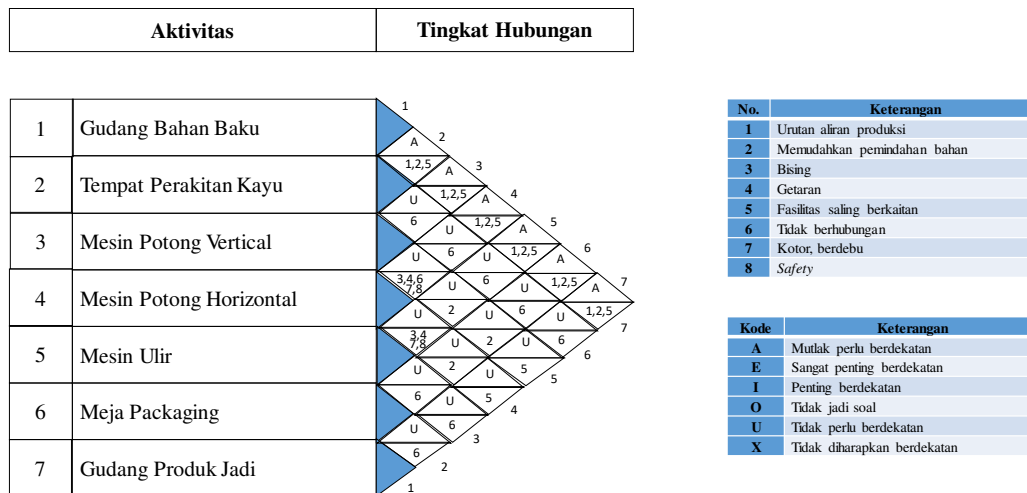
| Aktivitas | Tingkat Hubungan |
|---|---|

| | |
|---|---|
| 1 | Gudang Bahan Baku |
| 2 | Tempat Perakitan Kayu |
| 3 | Mesin Potong Vertical |
| 4 | Mesin Potong Horizontal |
| 5 | Mesin Ulir |
| 6 | Meja Packaging |
| 7 | Gudang Produk Jadi |

1 A 2 1,2,5 A 3 U 1,2,5 A 4 6 1,2,5 A 5 U U 6 1,2,5 A 6 U 6 U 1,2,5 A 7 3,4,6 7,8 U 6 U 1,2,5 A 7 U 2 U 6 U 1,2,5 7 3,4 7,8 U 2 U 6 6 U 2 U 5 5 6 U 5 4 U 6 3 6 2 1

| No. | Keterangan |
|---|---|
| 1 | Urutan aliran produksi |
| 2 | Memudahkan pemindahan bahan |
| 3 | Bising |
| 4 | Getaran |
| 5 | Fasilitas saling berkaitan |
| 6 | Tidak berhubungan |
| 7 | Kotor, berdebu |
| 8 | Safety |

| Kode | Keterangan |
|---|---|
| A | Mutlak perlu berdekatan |
| E | Sangat penting berdekatan |
| I | Penting berdekatan |
| O | Tidak jadi soal |
| U | Tidak perlu berdekatan |
| X | Tidak diharapkan berdekatan |